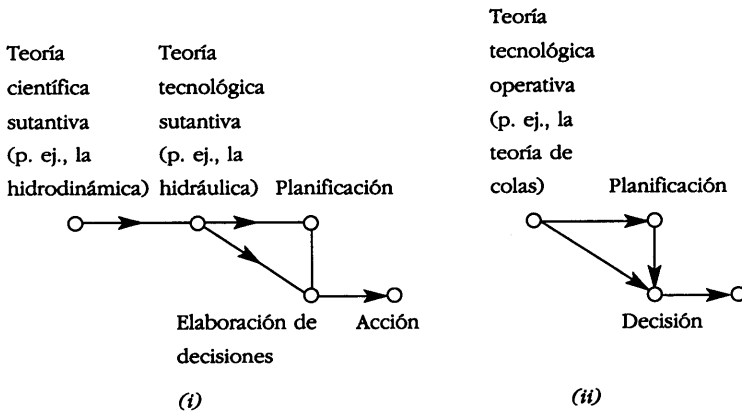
Teoría científica sutantiva (p. ej., la hidrodinámica)

Teoría tecnológica sutantiva (p. ej., la hidráulica)

Planificación

Elaboración de decisiones

Acción

(i)

Teoría tecnológica operativa (p. ej., la teoría de colas)

Planificación

Decisión

(ii)